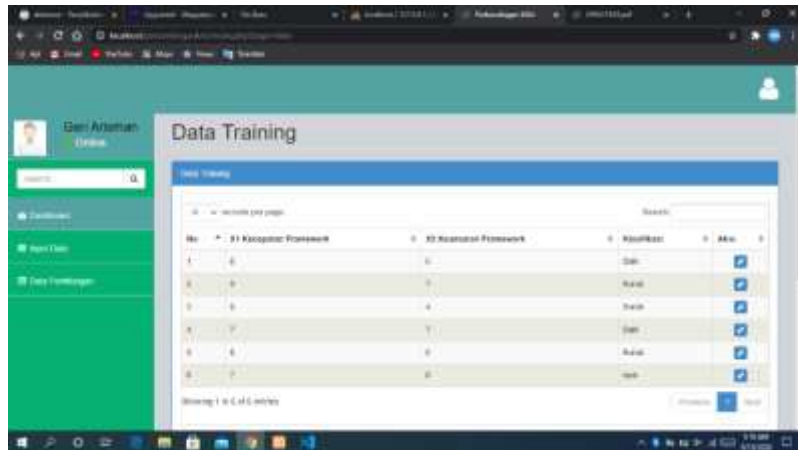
Gari Ariaman
Online

Search

Dashboard
Input Data
Data Perhitungan

Data Training

Data Training

10 records per page

Search:

| No | X1 Kecepatan Framework | X2 Keamanan Framework | Klasifikasi | Aksi |
|---|---|---|---|---|
| 1 | 8 | 6 | Baik | |
| 2 | 6 | 7 | Buruk | |
| 3 | 5 | 4 | Buruk | |
| 4 | 7 | 7 | Baik | |
| 5 | 6 | 6 | Buruk | |
| 6 | 7 | 8 | Baik | |

Showing 1 to 6 of 6 entries

Previous 1 Next